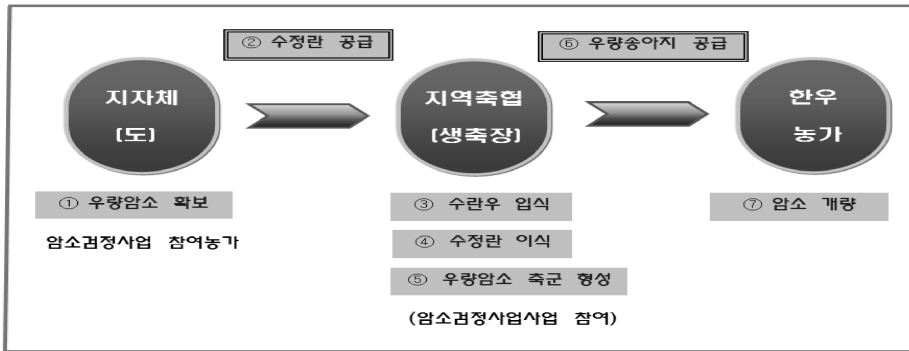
② 수정란 공급

⑥ 우량송아지 공급

지자체
(도)

지역축협
(생축장)

한우
농가

① 우량암소 확보

암소검정사업 참여농가

③ 수란우 입식

④ 수정란 이식

⑤ 우량암소 축군 형성

(암소검정사업사업 참여)

⑦ 암소 개량